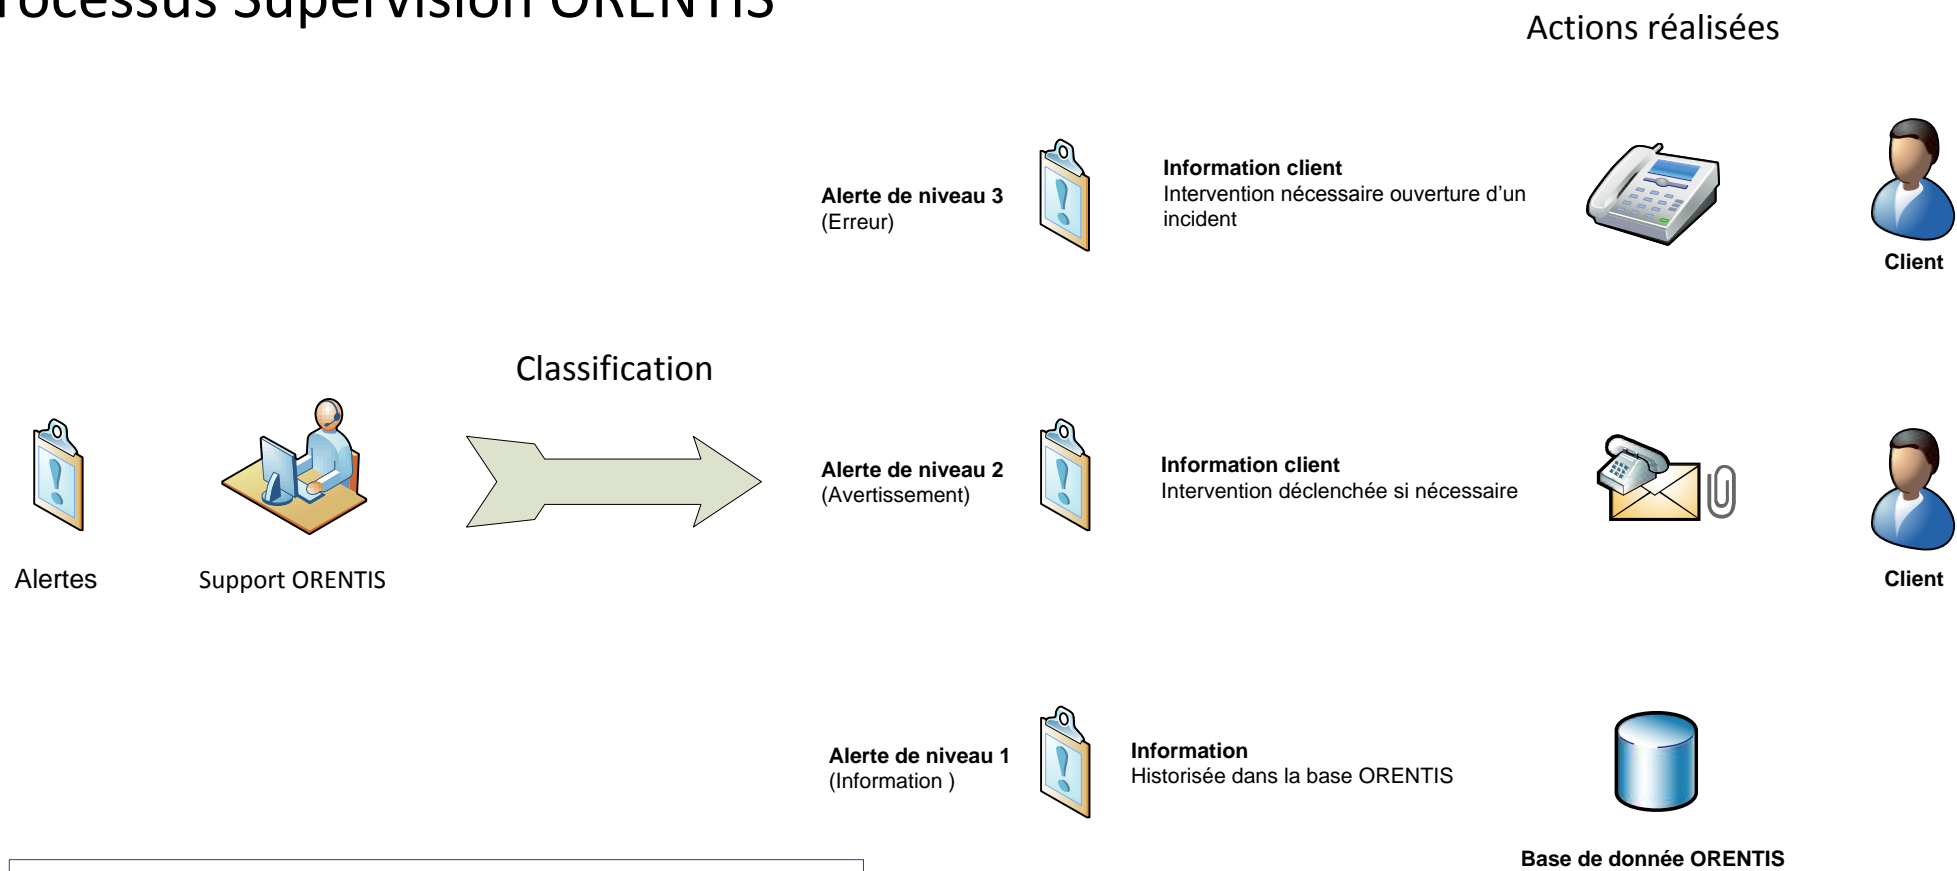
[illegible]rocessus Supervision ORENTIS

Actions réalisées

Alerte de niveau 3
(Erreur)

Information client
Intervention nécessaire ouverture d'un incident

Client

Classification

Alertes

Support ORENTIS

Alerte de niveau 2
(Avertissement)

Information client
Intervention déclenchée si nécessaire

Client

Alerte de niveau 1
(Information )

Information
Historisée dans la base ORENTIS

Base de donnée ORENTIS